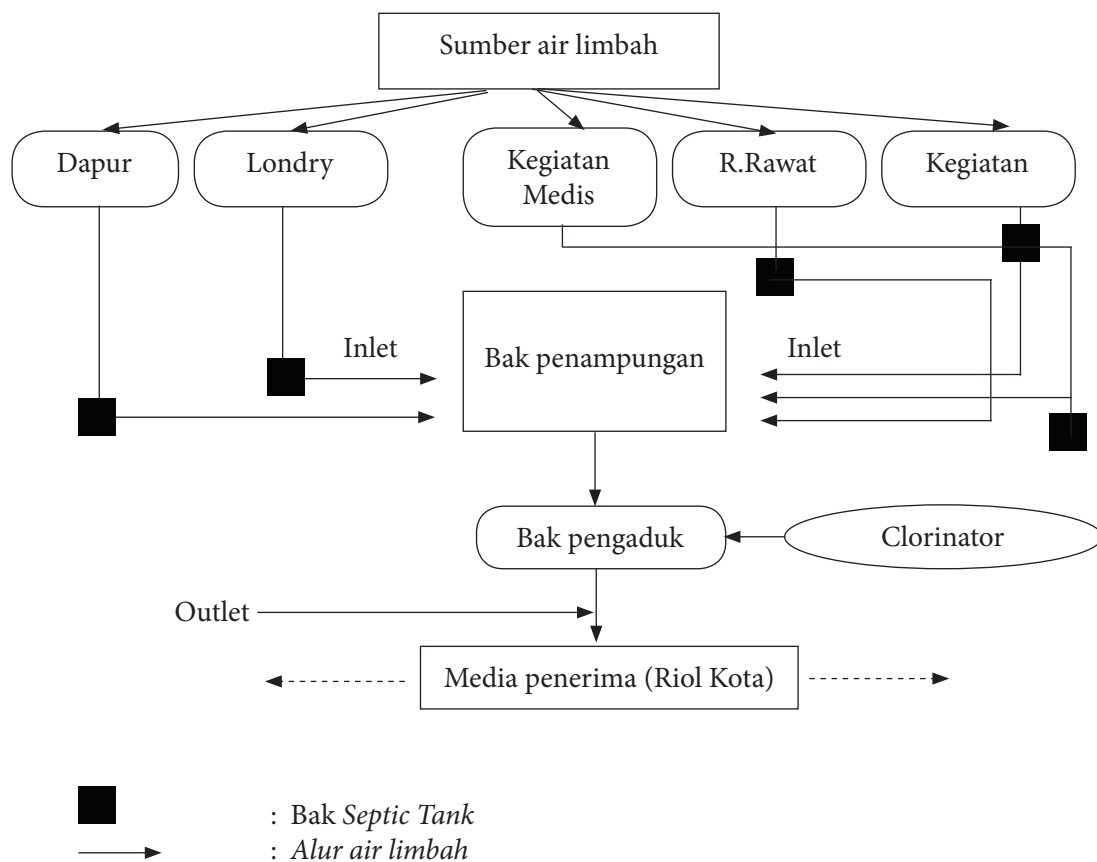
Sumber air limbah

Dapur

Londry

Kegiatan Medis

R.Rawat

Kegiatan

Inlet

Bak penampungan

Inlet

Bak pengaduk

Clorinator

Outlet

Media penerima (Riol Kota)

: Bak *Septic Tank*

: *Alur air limbah*